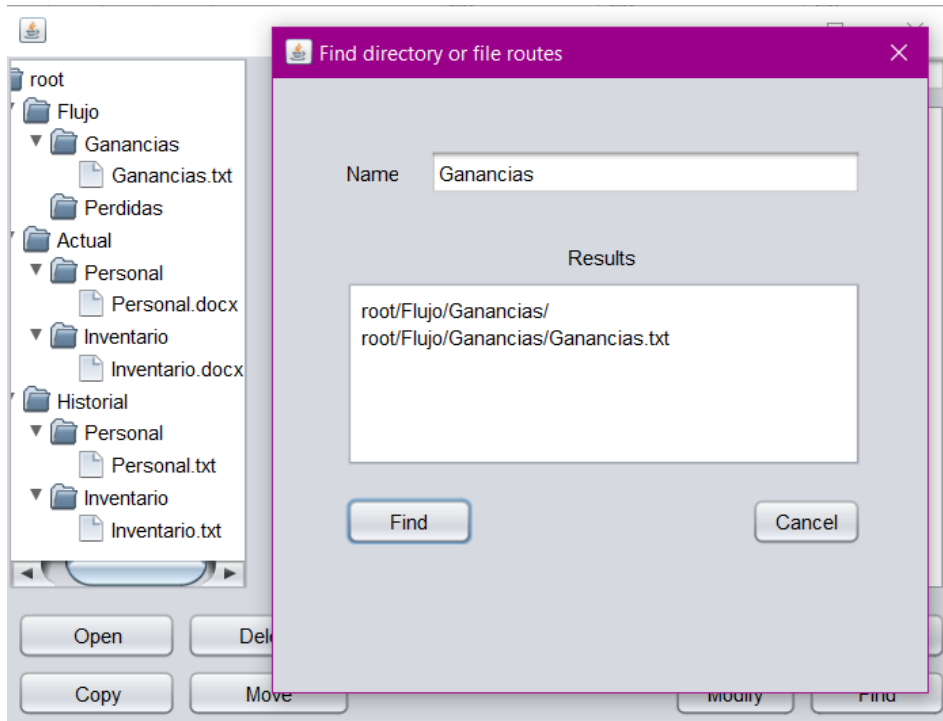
root
Flujo
Ganancias
Ganancias.txt
Perdidas
Actual
Personal
Personal.docx
Inventario
Inventario.docx
Historial
Personal
Personal.txt
Inventario
Inventario.txt

Open
Del
Copy
Move
Modify
Find

Find directory or file routes

Name Ganancias

Results

root/Flujo/Ganancias/
root/Flujo/Ganancias/Ganancias.txt

Find
Cancel